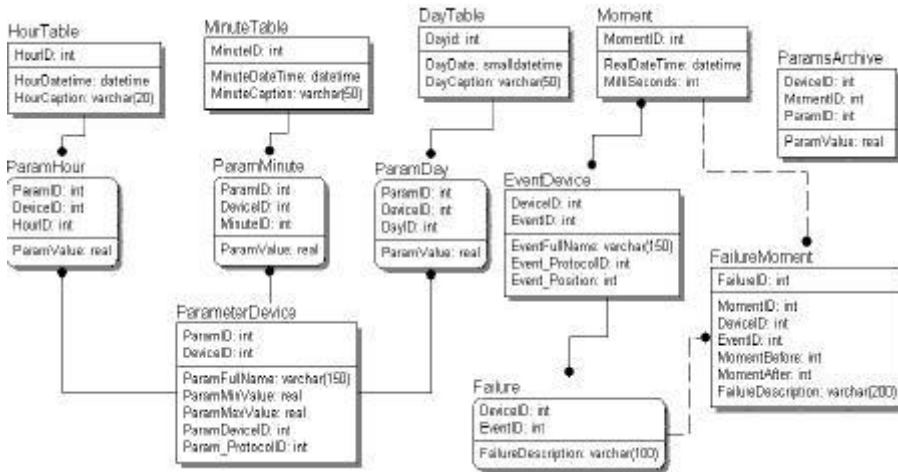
HourTable
HourID: int
HourDatetime: datetime
HourCaption: varchar(20)

MinuteTable
MinuteID: int
MinuteDateTime: datetime
MinuteCaption: varchar(50)

DayTable
DayId: int
DayDate: smalldatetime
DayCaption: varchar(50)

Moment
MomentID: int
RealDateTime: datetime
MilliSeconds: int

ParamsArchive
DeviceID: int
MomentID: int
ParamID: int
ParamValue: real

ParamHour
ParamID: int
DeviceID: int
HourID: int
ParamValue: real

ParamMinute
ParamID: int
DeviceID: int
MinuteID: int
ParamValue: real

ParamDay
ParamID: int
DeviceID: int
DayID: int
ParamValue: real

EventDevice
DeviceID: int
EventID: int
EventFullName: varchar(150)
Event_ProtocolID: int
Event_Position: int

FailureMoment
FailureID: int
MomentID: int
DeviceID: int
EventID: int
MomentBefore: int
MomentAfter: int
FailureDescription: varchar(200)

ParameterDevice
ParamID: int
DeviceID: int
ParamFullName: varchar(150)
ParamMinValue: real
ParamMaxValue: real
ParamDeviceID: int
Param_ProtocolID: int

Failure
DeviceID: int
EventID: int
FailureDescription: varchar(100)